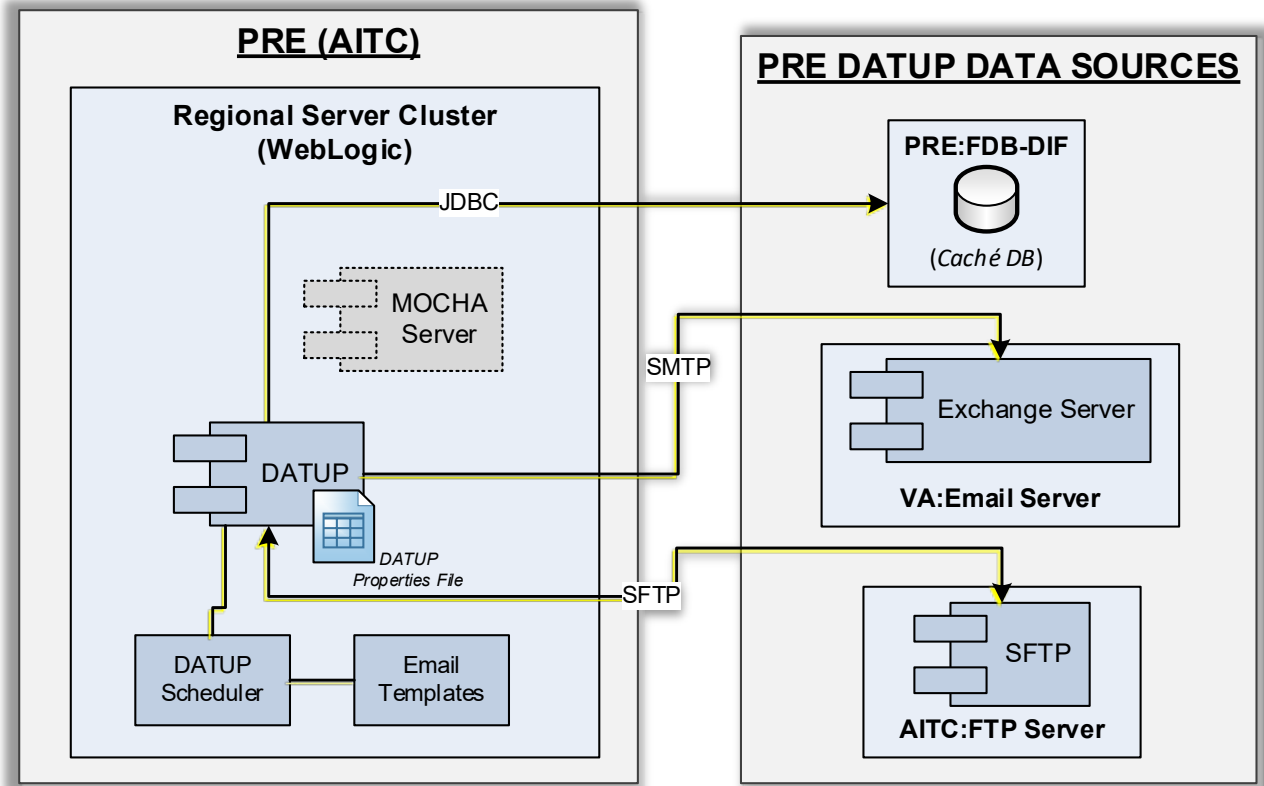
PRE (AITC)

Regional Server Cluster (WebLogic)

JDBC

MOCHA Server

SMTP

DATUP

DATUP Properties File

SFTP

DATUP Scheduler

Email Templates

PRE DATUP DATA SOURCES

PRE:FDB-DIF

(Caché DB)

Exchange Server

VA:Email Server

SFTP

AITC:FTP Server